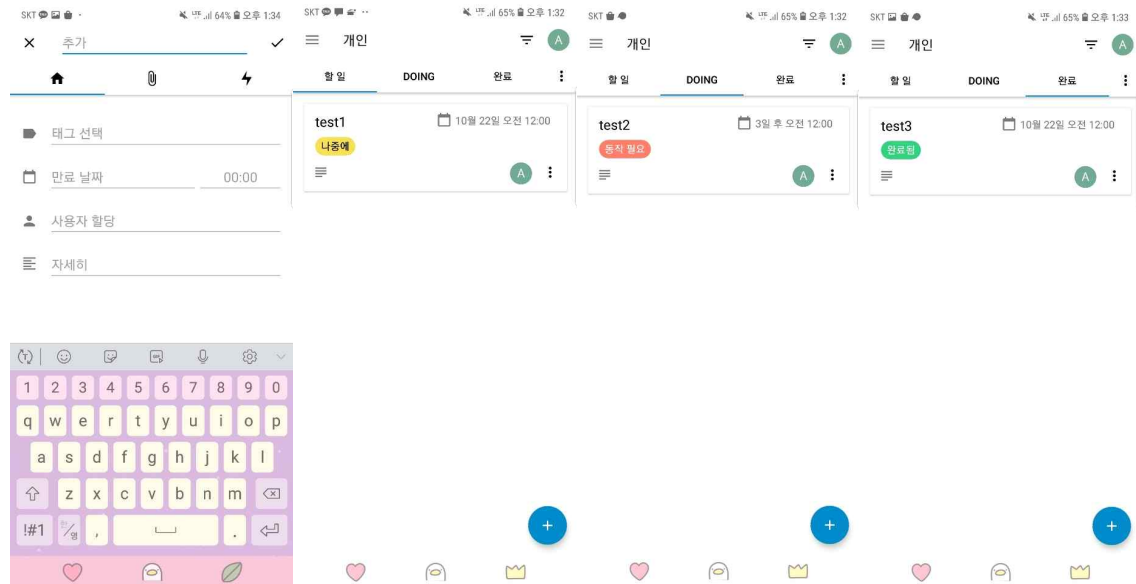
SKT 64% 오후 1:34
추가
태그 선택
만료 날짜 00:00
사용자 할당
자세히
1 2 3 4 5 6 7 8 9 0
q w e r t y u i o p
a s d f g h j k l
z x c v b n m
!#1 한/영 , .

SKT 65% 오후 1:32
개인
A
할 일 DOING 완료
test1
10월 22일 오전 12:00
나중에
A

SKT 65% 오후 1:32
개인
A
할 일 DOING 완료
test2
3일 후 오전 12:00
동작 필요
A

SKT 65% 오후 1:33
개인
A
할 일 DOING 완료
test3
10월 22일 오전 12:00
완료됨
A